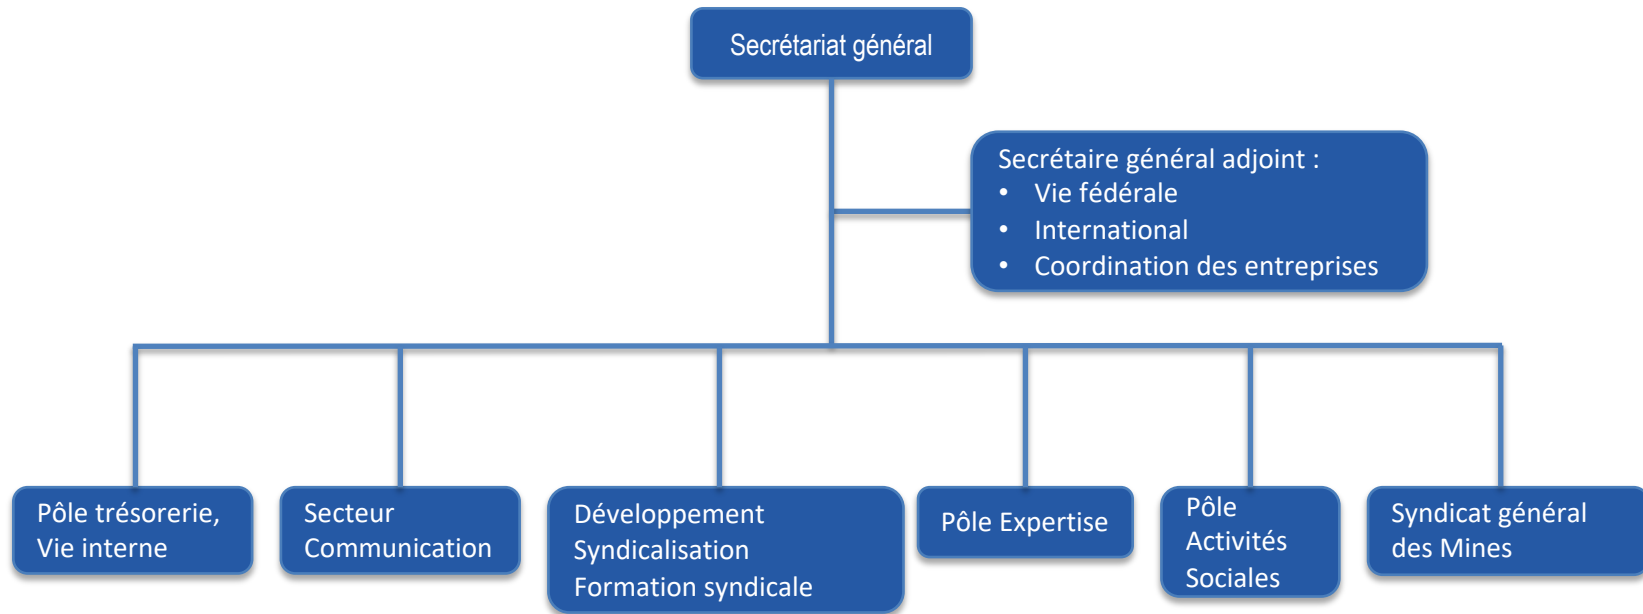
Secrétariat général

Secrétaire général adjoint :
• Vie fédérale
• International
• Coordination des entreprises

Pôle trésorerie, Vie interne

Secteur Communication

Développement
Syndicalisation
Formation syndicale

Pôle Expertise

Pôle Activités Sociales

Syndicat général des Mines